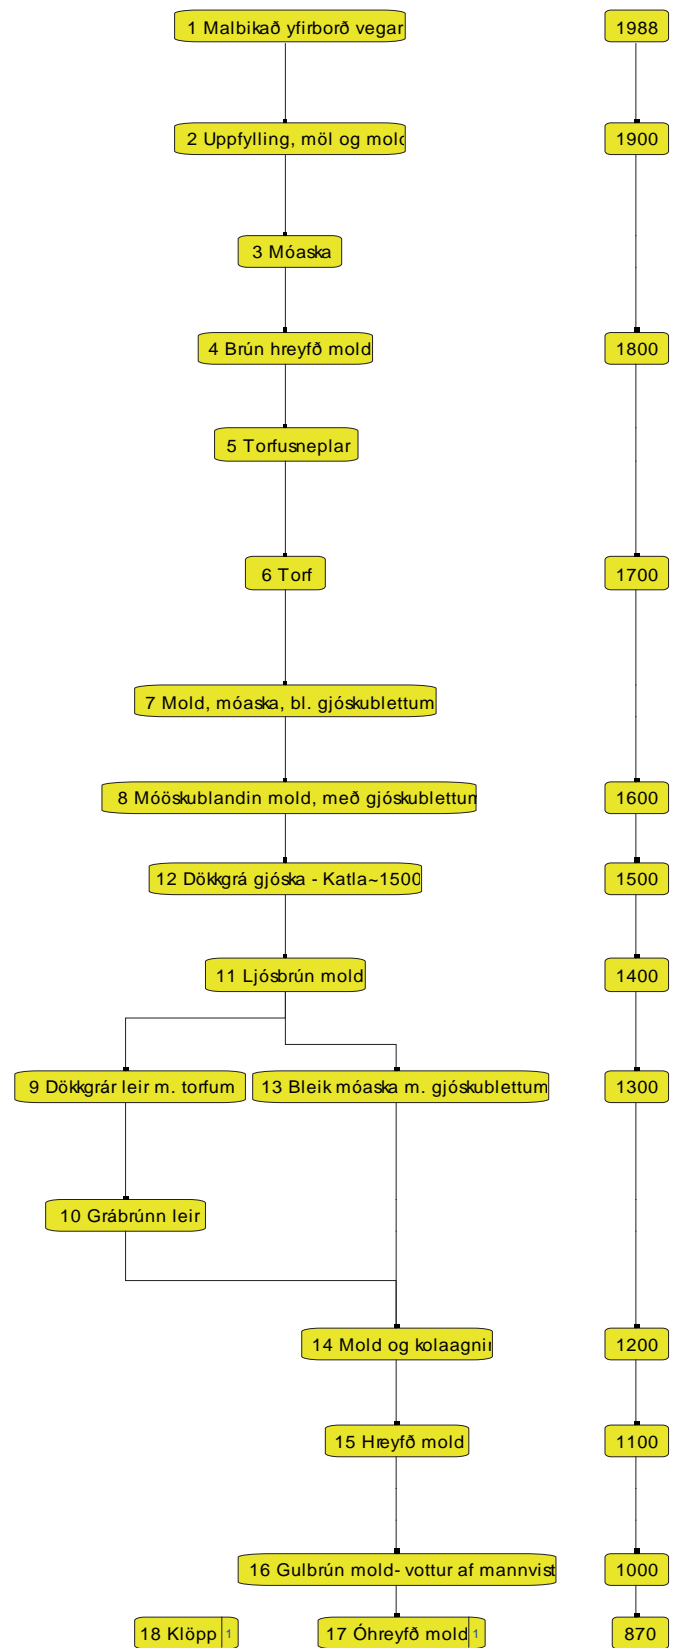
1 Malbikað yfirborð vegar
1988
2 Uppfylling, möl og mold
1900
3 Móaska
4 Brún hreyfð mold
1800
5 Torfusneplar
6 Torf
1700
7 Mold, móaska, bl. gjóskublettum
8 Móöskublandin mold, með gjóskublettum
1600
12 Dökkgrá gjóska - Katla~1500
1500
11 Ljósbrún mold
1400
9 Dökkgrár leir m. torfum
13 Bleik móaska m. gjóskublettum
1300
10 Grábrúnn leir
14 Mold og kolaagnir
1200
15 Hreyfð mold
1100
16 Gulbrún mold- vottur af mannvist
1000
18 Klöpp 1
17 Óhreyfð mold 1
870